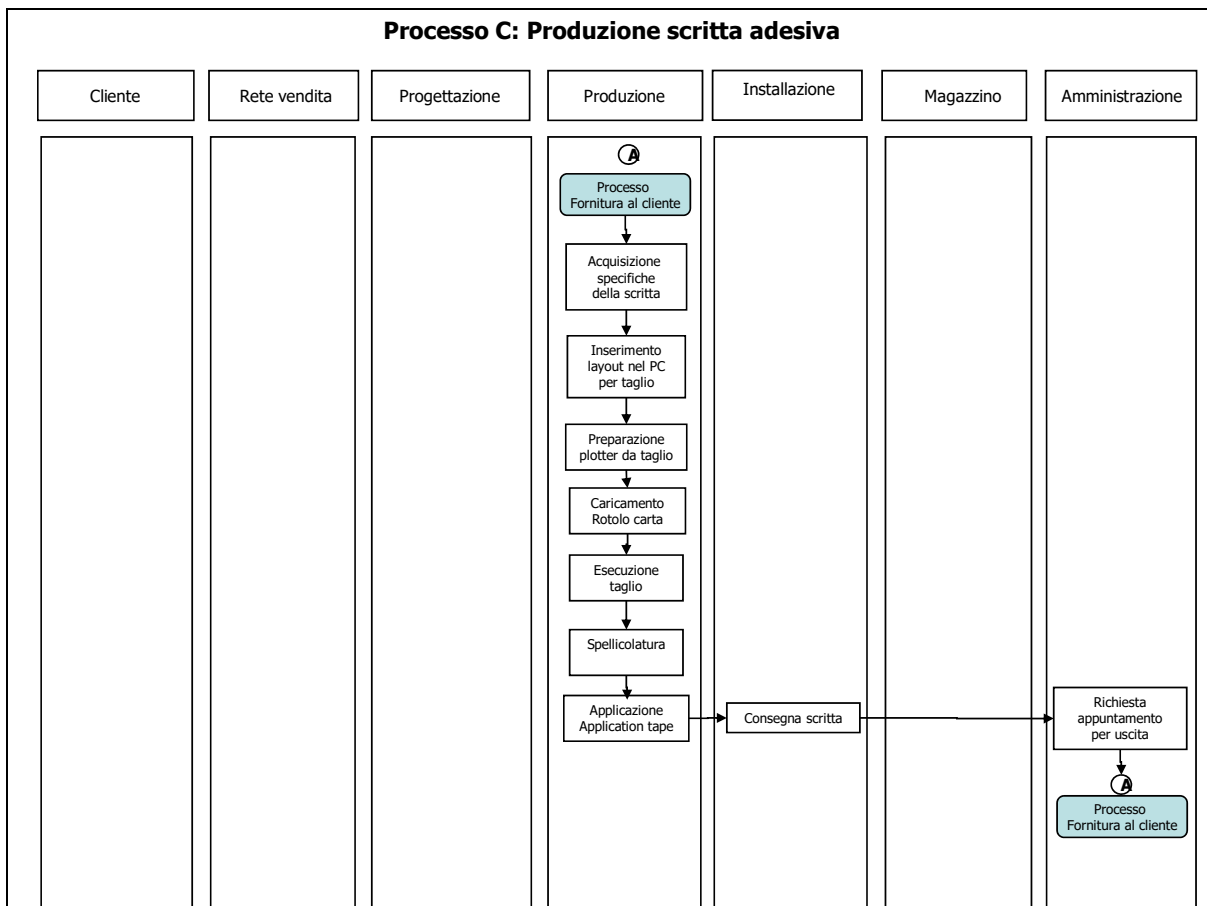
Processo C: Produzione scritta adesiva

Cliente

Rete vendita

Progettazione

Produzione

Installazione

Magazzino

Amministrazione

A

Processo Fornitura al cliente

Acquisizione specifiche della scritta

Inserimento layout nel PC per taglio

Preparazione plotter da taglio

Caricamento Rotolo carta

Esecuzione taglio

Spellicolatura

Applicazione Application tape

Consegna scritta

Richiesta appuntamento per uscita

A

Processo Fornitura al cliente